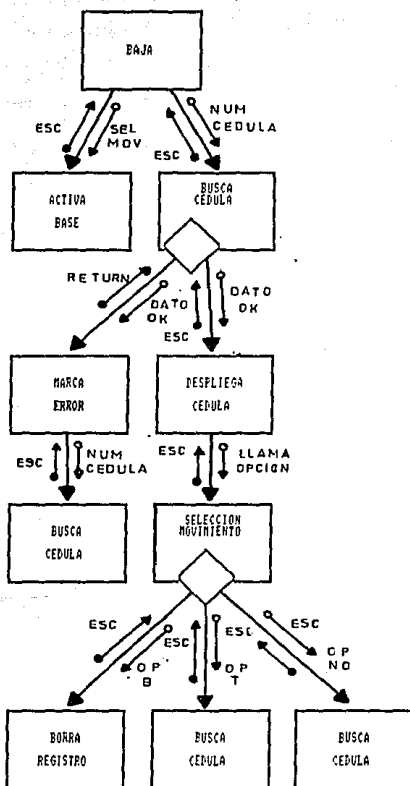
BAJA

ESC

SEL MOV

NUM CEDULA

ESC

ACTIVA BASE

BUSCA CEDULA

RETURN

DATO OK

DATO OK

ESC

MARCA ERROR

DESPLIEGA CEDULA

ESC

NUM CEDULA

ESC

LLAMA OPCION

BUSCA CEDULA

SELECCION MOVIMIENTO

ESC

ESC

ESC

ESC

OP B

OP T

OP NO

BORRA REGISTRO

BUSCA CEDULA

BUSCA CEDULA